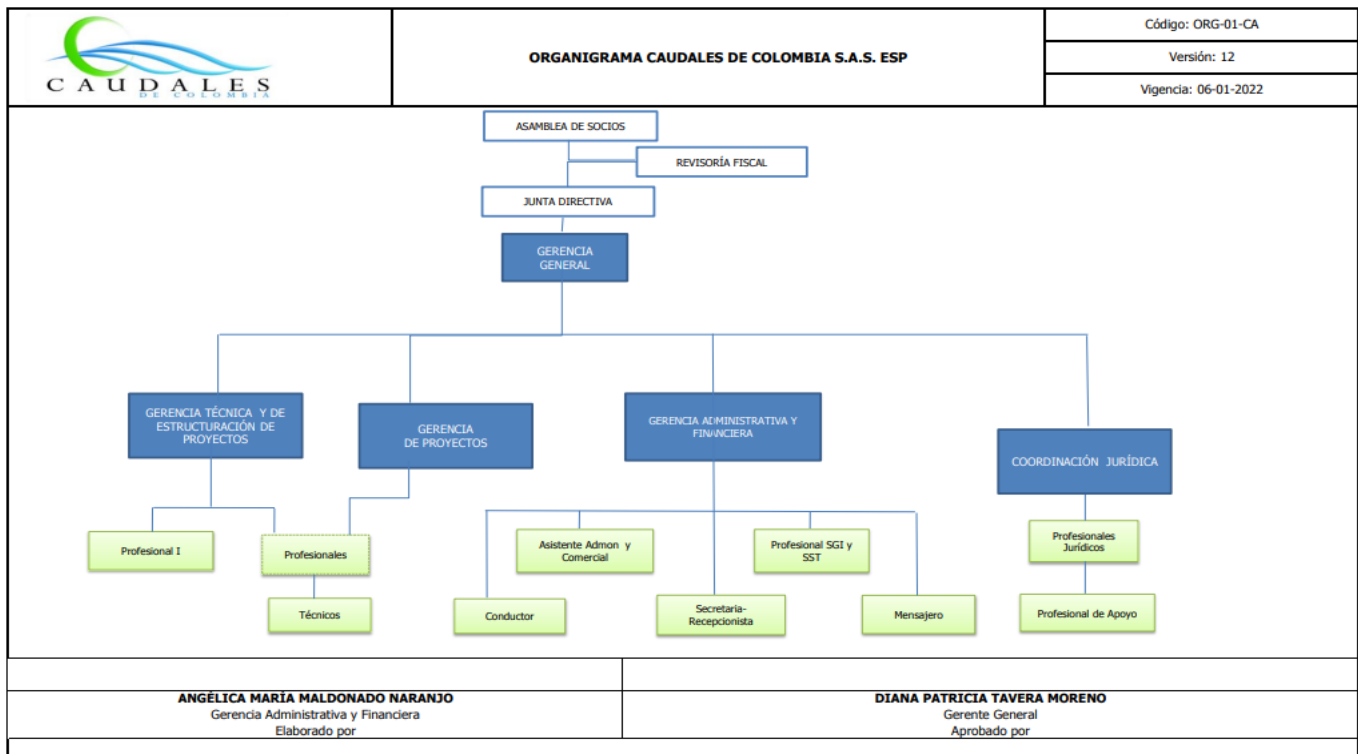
CAUDALES
DE COLOMBIA

ORGANIGRAMA CAUDALES DE COLOMBIA S.A.S. ESP

Código: ORG-01-CA

Versión: 12

Vigencia: 06-01-2022

ASAMBLEA DE SOCIOS

REVISORÍA FISCAL

JUNTA DIRECTIVA

GERENCIA GENERAL

GERENCIA TÉCNICA Y DE ESTRUCTURACIÓN DE PROYECTOS

GERENCIA DE PROYECTOS

GERENCIA ADMINISTRATIVA Y FINANCIERA

COORDINACIÓN JURÍDICA

Profesional I

Profesionales

Técnicos

Conductor

Asistente Admon y Comercial

Secretaria-Recepcionista

Profesional SGI y SST

Mensajero

Profesionales Jurídicos

Profesional de Apoyo

ANGÉLICA MARÍA MALDONADO NARANJO
Gerencia Administrativa y Financiera
Elaborado por

DIANA PATRICIA TAVERA MORENO
Gerente General
Aprobado por